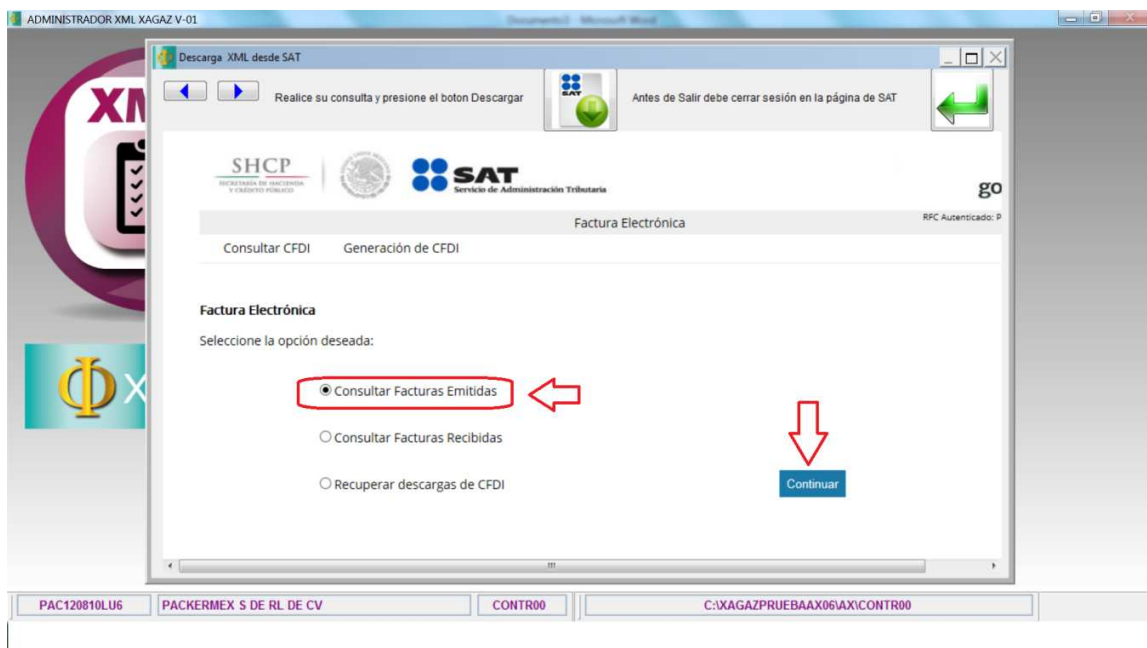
ADMINISTRADOR XML XAGAZ V-01

Descarga XML desde SAT

Realice su consulta y presione el boton Descargar

Antes de Salir debe cerrar sesión en la página de SAT

SHCP
SECRETARÍA DE HACIENDA Y CRÉDITO PÚBLICO

SAT
Servicio de Administración Tributaria

go

Factura Electrónica

RFC Autenticado: P

Consultar CFDI Generación de CFDI

Factura Electrónica

Seleccione la opción deseada:

Consultar Facturas Emitidas

Consultar Facturas Recibidas

Recuperar descargas de CFDI

Continuar

PAC120810LU6 | PACKERMEX S DE RL DE CV | CONTR00 | C:\XAGAZPRUEBAAX06\AX\CONTR00